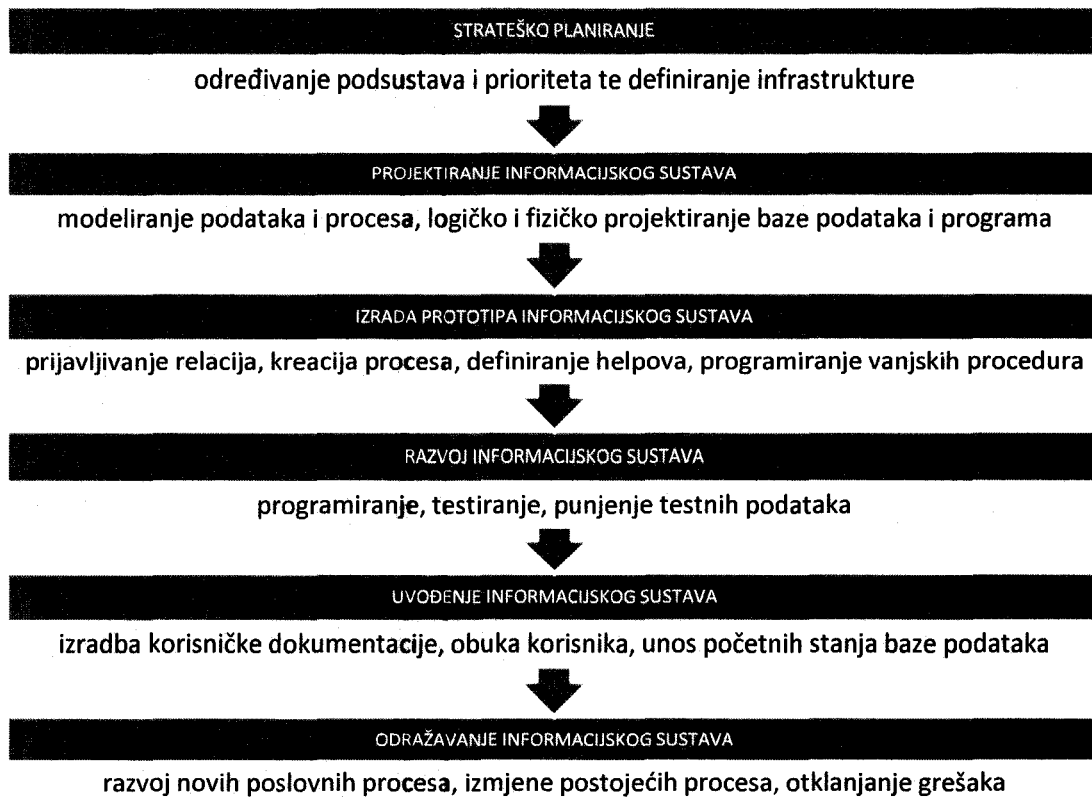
STRATEŠKO PLANIRANJE

određivanje podsustava i prioriteta te definiranje infrastrukture

PROJEKTIRANJE INFORMACIJSKOG SUSTAVA

modeliranje podataka i procesa, logičko i fizičko projektiranje baze podataka i programa

IZRADA PROTOTIPA INFORMACIJSKOG SUSTAVA

prijavljivanje relacija, kreacija procesa, definiranje helpova, programiranje vanjskih procedura

RAZVOJ INFORMACIJSKOG SUSTAVA

programiranje, testiranje, punjenje testnih podataka

UVOĐENJE INFORMACIJSKOG SUSTAVA

izradba korisničke dokumentacije, obuka korisnika, unos početnih stanja baze podataka

ODRAŽAVANJE INFORMACIJSKOG SUSTAVA

razvoj novih poslovnih procesa, izmjene postojećih procesa, otklanjanje grešaka